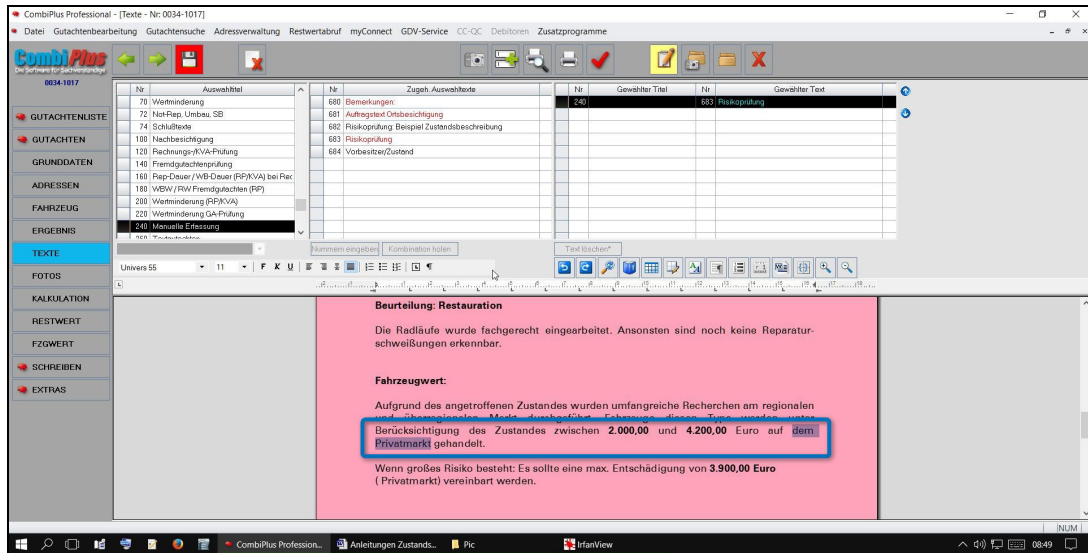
CombiPlus Professional - [Texte - Nr: 0034-1017]

Datei Gutachtenbearbeitung Gutachtensuche Adressverwaltung Restwertabruf myConnect GDV-Service CC-QC Debitoren Zusatzprogramme

CombiPlus
Die Software für Sachverständige
0034-1017

GUTACHTENLISTE
GUTACHTEN
GRUNDDATEN
ADRESSEN
FAHRZEUG
ERGEBNIS
TEXTE
FOTOS
KALKULATION
RESTWERT
FZGWERT
SCHREIBEN
EXTRAS

| Nr | Auswahltitel |
|---|---|
| 70 | Wertminderung |
| 72 | Not-Rep, Umbau, SB |
| 74 | Schlußtexte |
| 100 | Nachbesichtigung |
| 120 | Rechnungs-/KVA-Prüfung |
| 140 | Fremdgutachtenprüfung |
| 160 | Rep-Dauer / WB-Dauer (RP/KVA) bei Rec |
| 180 | WBW / RW Fremdgutachten (RP) |
| 200 | Wertminderung (RP/KVA) |
| 220 | Wertminderung GA-Prüfung |
| 240 | Manuelle Erfassung |
| 260 | Textvorlagen |

| Nr | Zugeh. Auswahltexte |
|---|---|
| 680 | Bemerkungen: |
| 681 | Auftragstext Ortsbesichtigung |
| 682 | Risikoprüfung: Beispiel Zustandsbeschreibung |
| 683 | Risikoprüfung |
| 684 | Vorbesitzer/Zustand |

| Nr | Gewählter Titel | Nr | Gewählter Text |
|---|---|---|---|
| 240 | | 683 | Risikoprüfung |

Nummern eingeben Kombination holen Text löschen*

Univers 55 11 F K U

Beurteilung: Restauration

Die Radläufe wurde fachgerecht eingearbeitet. Ansonsten sind noch keine Reparaturschweißungen erkennbar.

Fahrzeugwert:

Aufgrund des angetroffenen Zustandes wurden umfangreiche Recherchen am regionalen und überregionalen Markt durchgeführt. Fahrzeuge dieses Typs werden unter Berücksichtigung des Zustandes zwischen 2.000,00 und 4.200,00 Euro auf dem Privatmarkt gehandelt.

Wenn großes Risiko besteht: Es sollte eine max. Entschädigung von 3.900,00 Euro ( Privatmarkt) vereinbart werden.

NUM

CombiPlus Profession... Anleitungen Zustands... Pic IrfanView 08:49